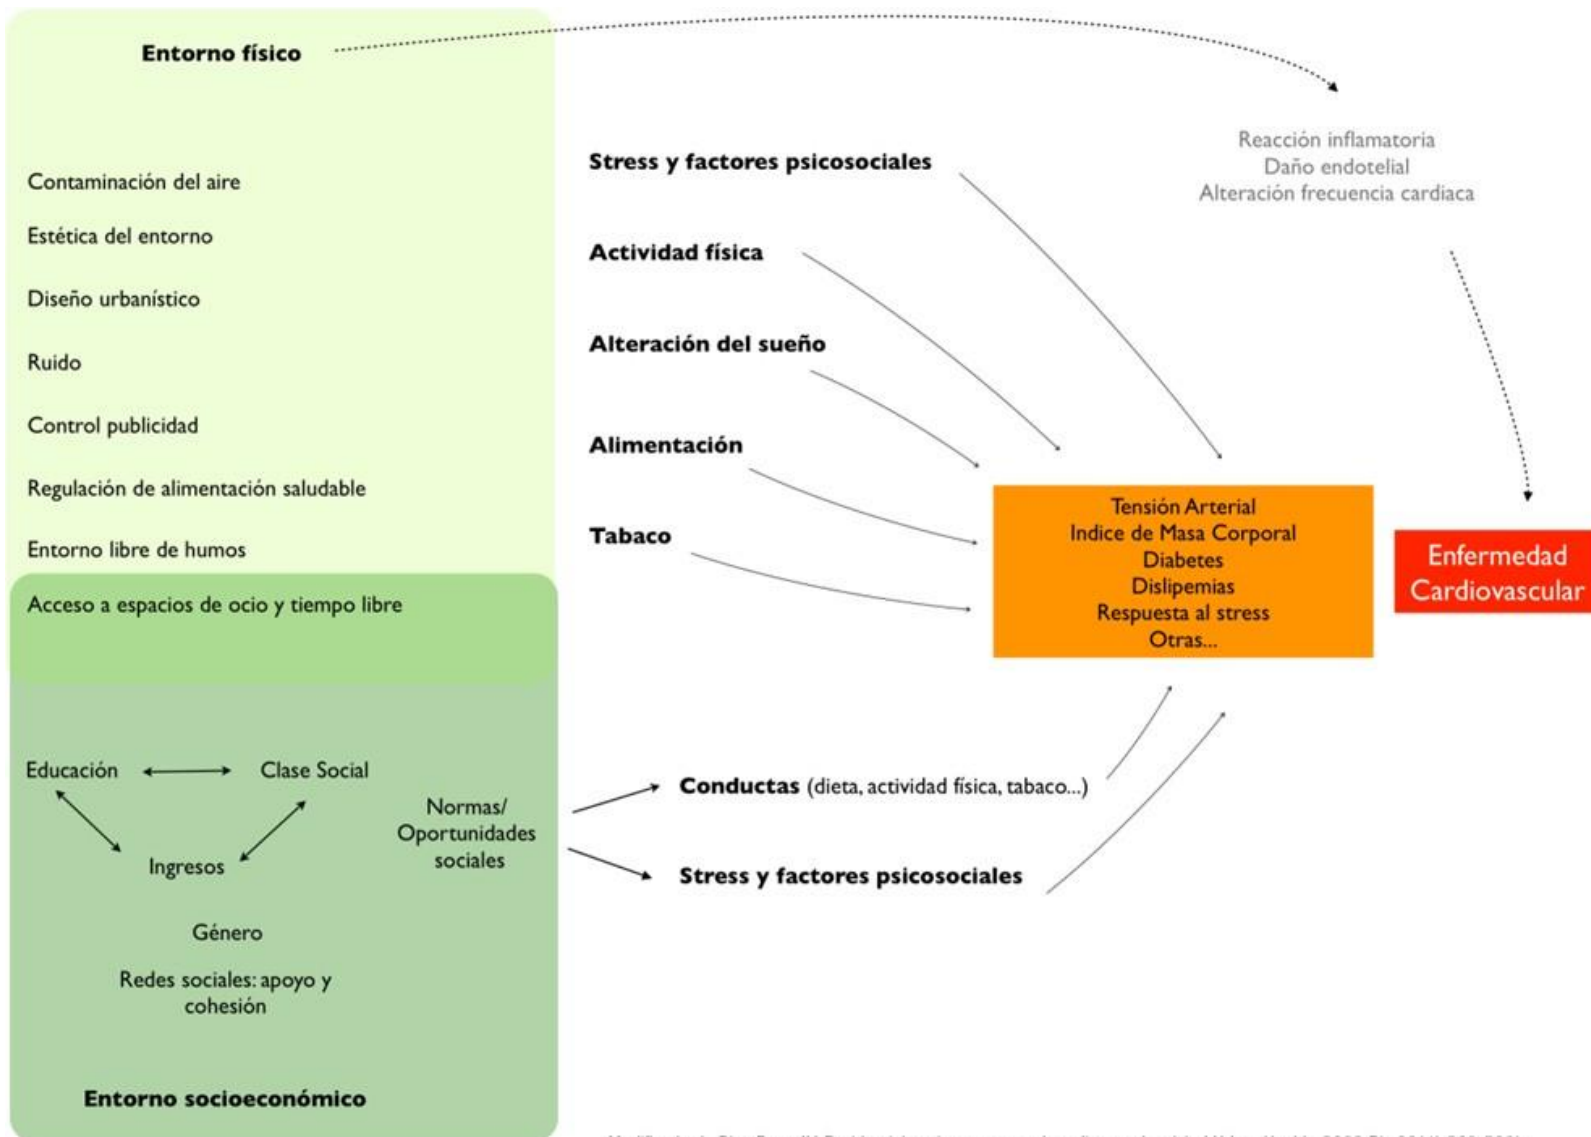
Entorno físico

Contaminación del aire

Estética del entorno

Diseño urbanístico

Ruido

Control publicidad

Regulación de alimentación saludable

Entorno libre de humos

Acceso a espacios de ocio y tiempo libre

Educación

Clase Social

Ingresos

Normas/ Oportunidades sociales

Género

Redes sociales: apoyo y cohesión

Entorno socioeconómico

Stress y factores psicosociales

Actividad física

Alteración del sueño

Alimentación

Tabaco

Reacción inflamatoria
Daño endotelial
Alteración frecuencia cardíaca

Tensión Arterial
Indice de Masa Corporal
Diabetes
Dislipemias
Respuesta al stress
Otras...

Enfermedad Cardiovascular

Conductas (dieta, actividad física, tabaco...)

Stress y factores psicosociales

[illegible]